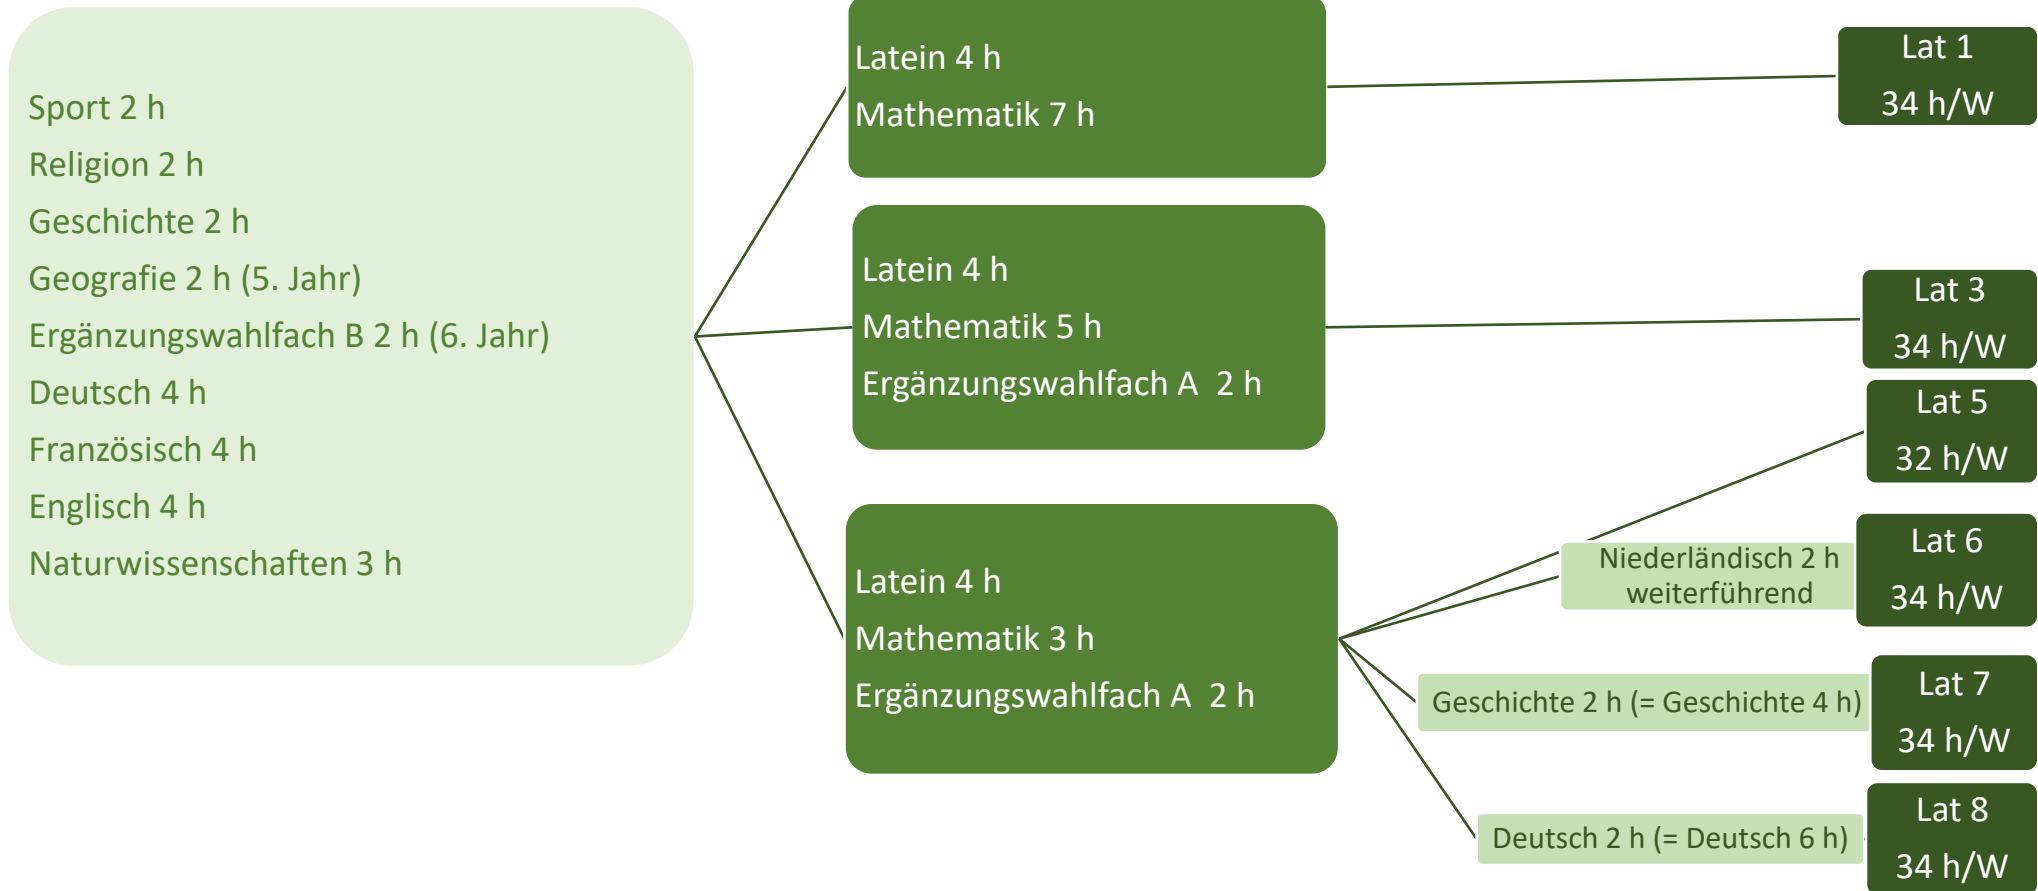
Sport 2 h
Religion 2 h
Geschichte 2 h
Geografie 2 h (5. Jahr)
Ergänzungswahlfach B 2 h (6. Jahr)
Deutsch 4 h
Französisch 4 h
Englisch 4 h
Naturwissenschaften 3 h

Latein 4 h
Mathematik 7 h

Lat 1
34 h/W

Latein 4 h
Mathematik 5 h
Ergänzungswahlfach A 2 h

Lat 3
34 h/W

Lat 5
32 h/W

Latein 4 h
Mathematik 3 h
Ergänzungswahlfach A 2 h

Niederländisch 2 h weiterführend

Lat 6
34 h/W

Geschichte 2 h (= Geschichte 4 h)

Lat 7
34 h/W

Deutsch 2 h (= Deutsch 6 h)

Lat 8
34 h/W